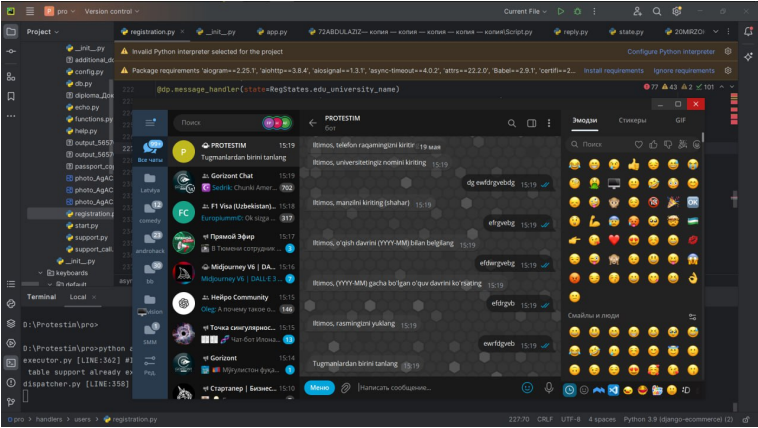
pro Version control
Project
registration.py __init__.py app.py 72ABDULAZIZ — копия — копия — копия — копия\Script.py reply.py state.py 20MIRZO
Current File
Invalid Python interpreter selected for the project
Configure Python interpreter
Package requirements 'aiogram==2.25.1', 'aiohttp==3.8.4', 'aiosignal==1.3.1', 'async-timeout==4.0.2', 'attrs==22.2.0', 'Babel==2.9.1', 'certifi==2...
Install requirements Ignore requirements
222 @dp.message_handler(state=RegStates.edu_university_name)
77 43 2 101
__init__.py
additional_d
config.py
db.py
diploma_Док
echo.py
functions.py
help.py
output_5657
output_5657
passport_ca
photo_AgAC
photo_AgAC
photo_AgAC
registration.p
start.py
support.py
support_call
__init__.py
keyboards
Terminal Local
D:\Protestim\pro>
D:\Protestim\pro>python a
executor.py [LINE:362] #
table support already ex
dispatcher.py [LINE:358]
Поиск
Все чаты
Latviya
comedy
andrehack
bb
Mobilen
SMM
PrgL
PROTESTIM
Tugmanlardan birini tanlang
15:19
Gorizont Chat
Sedrik: Chunki Amer...
15:19
702
F1 Visa (Uzbekistan)...
Europium: Ok sizga ...
15:19
317
Прямой Эфир
В Тюмени сотрудник ...
15:19
17
Midjourney V6 | DA...
Midjourney V6 | DALL·E 3...
15:16
Нейро Community
Oleg: А почему такое о...
15:19
146
Точка сингулярнос...
Чат-бот Илона...
15:15
13
Gorizont
Мјгрулистон фука...
15:19
Стартапер | Бизнес...
15:19
PROTESTIM
бот
Iltimos, telefon raqamingizni kiritir 19 мая
Iltimos, universitetingiz nomini kiriting 15:19
dg ewfdrgvebdg 15:19
Iltimos, manzilini kiriting (shahar) 15:19
efrgvebg 15:19
Iltimos, o'qish davrini (YYYY-MM) bilan belgilang 15:19
efdsrgvebg 15:19
Iltimos, (YYYY-MM) gacha bo'lgan o'quv davrini ko'rsating 15:19
efdrgvb 15:19
Iltimos, rasmingizni yuklang 15:19
ewrfdgveb 15:19
Tugmanlardan birini tanlang 15:19
Меню
Написать сообщение...
Эмодзи Стикеры GIF
Поиск
Смайлы и люди
D pro > handlers > users > registration.py
227:70 CRLF UTF-8 4 spaces Python 3.9 (django-ecommerce) (2)